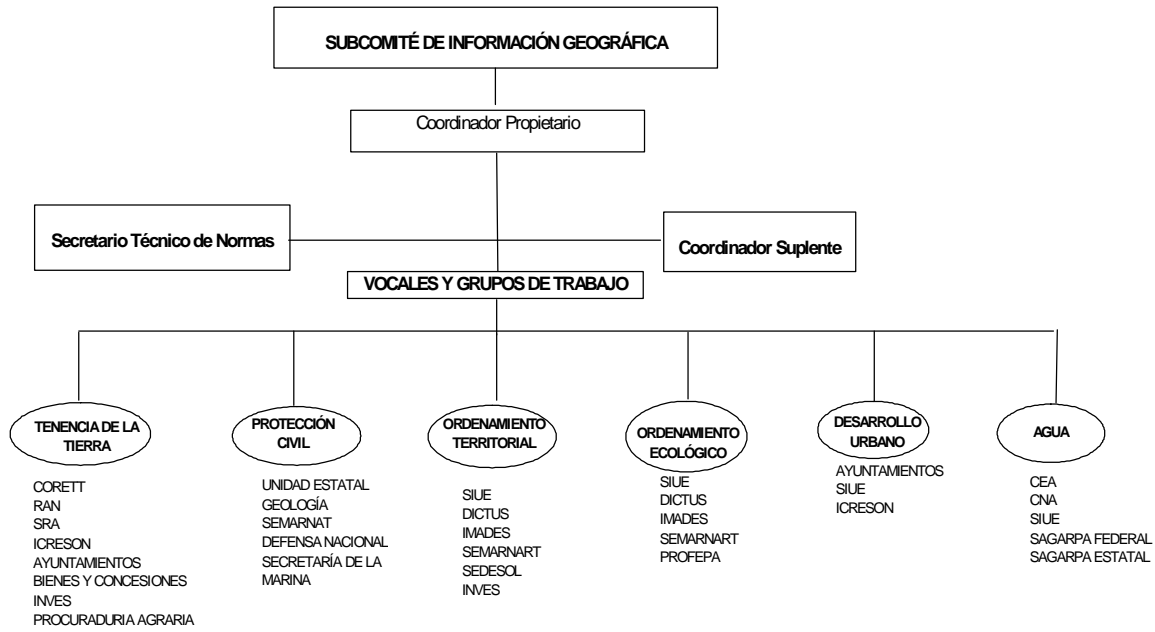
SUBCOMITÉ DE INFORMACIÓN GEOGRÁFICA

Coordinador Propietario

Secretario Técnico de Normas

Coordinador Suplente

VOCALES Y GRUPOS DE TRABAJO

TENENCIA DE LA TIERRA

CORETT
RAN
SRA
ICRESON
AYUNTAMIENTOS
BIENES Y CONCESIONES
INVES
PROCURADURIA AGRARIA

PROTECCIÓN CIVIL

UNIDAD ESTATAL
GEOLOGÍA
SEMARNAT
DEFENSA NACIONAL
SECRETARÍA DE LA MARINA

ORDENAMIENTO TERRITORIAL

SIUE
DICTUS
IMADES
SEMARNART
SEDESOL
INVES

ORDENAMIENTO ECOLÓGICO

SIUE
DICTUS
IMADES
SEMARNART
PROFEPA

DESARROLLO URBANO

AYUNTAMIENTOS
SIUE
ICRESON

AGUA

CEA
CNA
SIUE
SAGARPA FEDERAL
SAGARPA ESTATAL